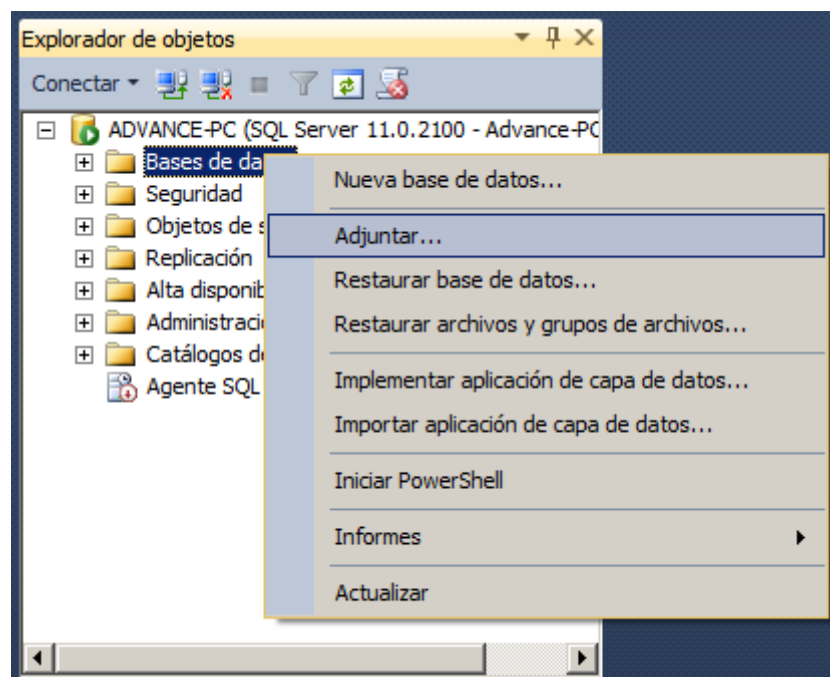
Explorador de objetos

Conectar

ADVANCE-PC (SQL Server 11.0.2100 - Advance-PC

Bases de da

Seguridad

Objetos de s

Replicación

Alta disponib

Administraci

Catálogos d

Agente SQL

Nueva base de datos...

Adjuntar...

Restaurar base de datos...

Restaurar archivos y grupos de archivos...

Implementar aplicación de capa de datos...

Importar aplicación de capa de datos...

Iniciar PowerShell

Informes

Actualizar